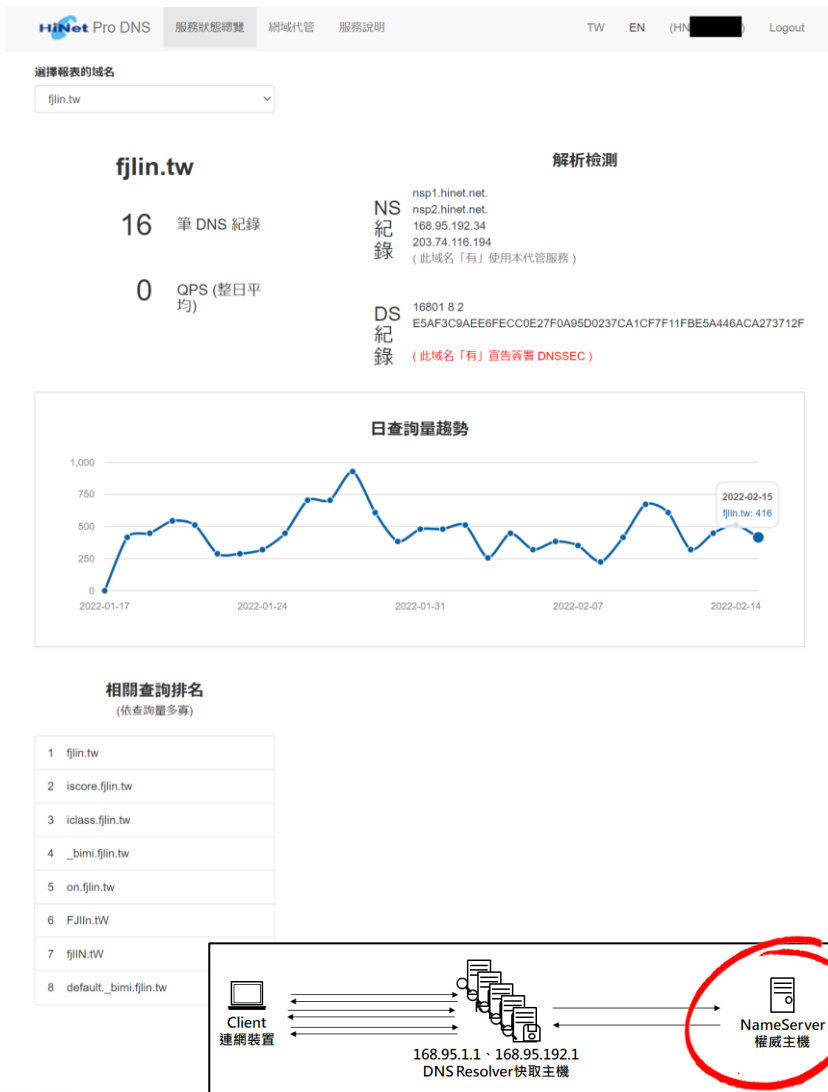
HiNet Pro DNS 服務狀態總覽 網域代管 服務說明 TW EN (HN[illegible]) Logout

選擇報表的域名

fjlin.tw

fjlin.tw

16 筆 DNS 紀錄

0 QPS (整日平均)

解析檢測

NS 紀錄
nsp1.hinet.net.
nsp2.hinet.net.
168.95.192.34
203.74.116.194
( 此域名「有」使用本代管服務 )

DS 紀錄
16801 8 2
E5AF3C9AEE6FECC0E27F0A95D0237CA1CF7F11FBE5A446ACA273712F
( 此域名「有」宣告簽署 DNSSEC )

日查詢量趨勢

1,000
750
500
250
0

2022-01-17 2022-01-24 2022-01-31 2022-02-07 2022-02-14

2022-02-15
fjlin.tw: 416

相關查詢排名
(依查詢量多寡)

| | |
|---|---|
| 1 | fjlin.tw |
| 2 | iscore.fjlin.tw |
| 3 | iclass.fjlin.tw |
| 4 | _bimi.fjlin.tw |
| 5 | on.fjlin.tw |
| 6 | FJlIn.tW |
| 7 | fjlIN.tW |
| 8 | default._bimi.fjlin.tw |

Client
連網裝置

168.95.1.1、168.95.192.1
DNS Resolver快取主機

NameServer
權威主機